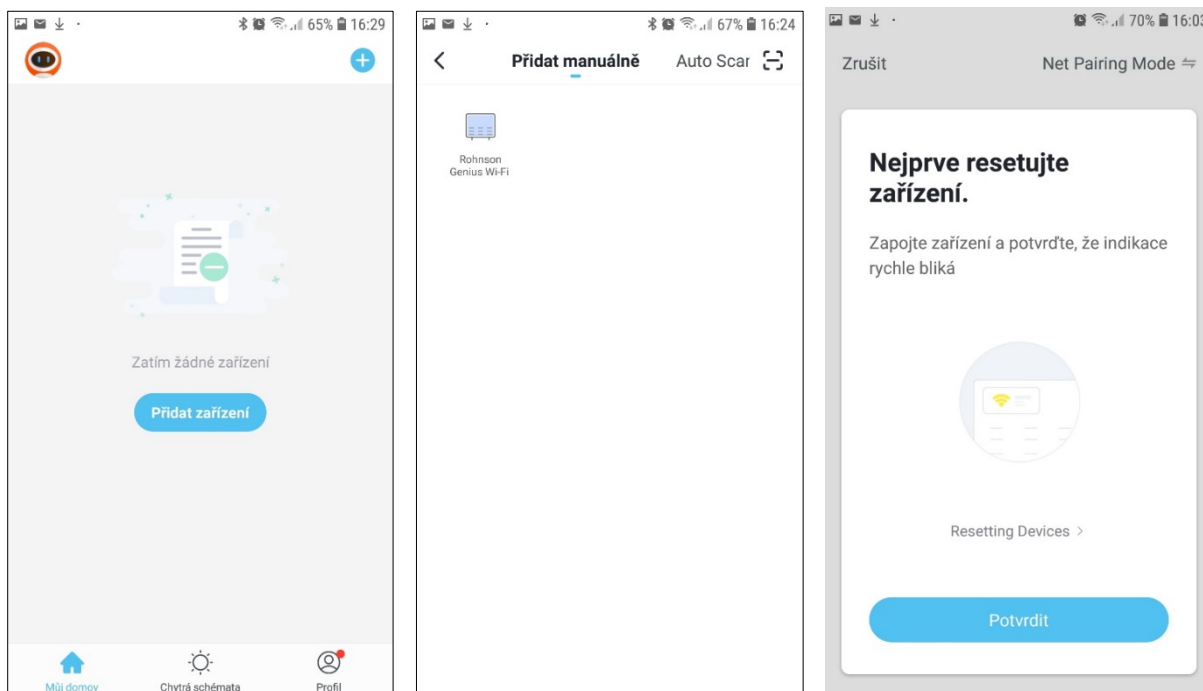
65% 16:29

Zatím žádné zařízení

Přidat zařízení

Můj domov
Chytrá schémata
Profil

67% 16:24

Přidat manuálně
Auto Scar

Rohnson Genius Wi-Fi

70% 16:03

Zrušit
Net Pairing Mode

Nejprve resetujte zařízení.

Zapojte zařízení a potvrďte, že indikace rychle bliká

Resetting Devices >

Potvrdit